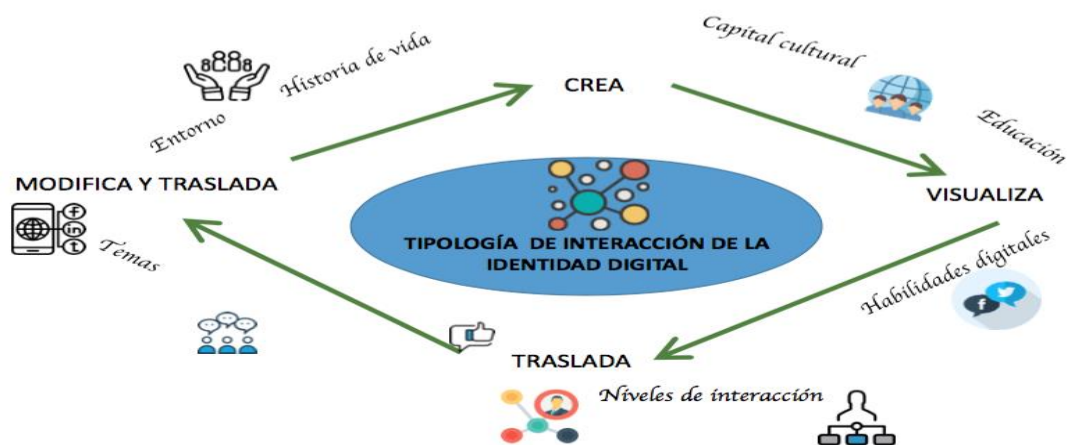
Historia de vida

Entorno

CREA

Capital cultural

Educación

VISUALIZA

MODIFICA Y TRASLADA

Temas

TIPOLOGÍA DE INTERACCIÓN DE LA IDENTIDAD DIGITAL

Habilidades digitales

TRASLADA

Niveles de interacción